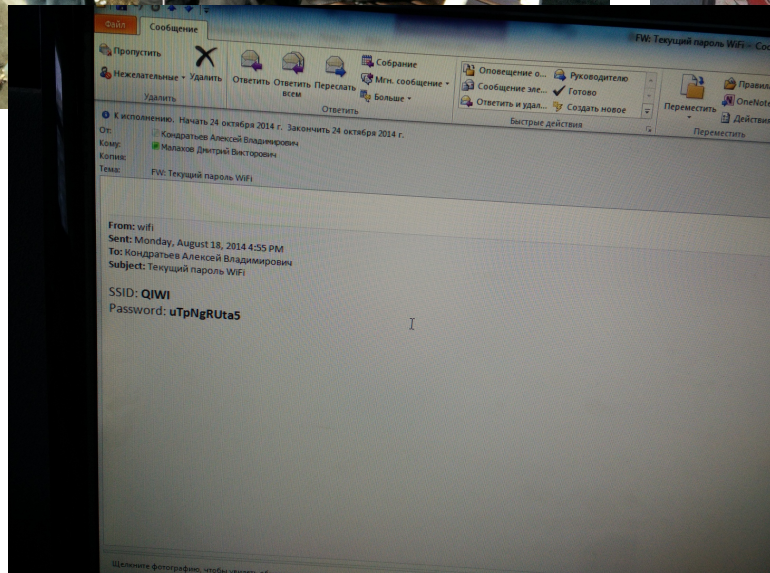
Файл Сообщение
FW: Текущий пароль WiFi - Соо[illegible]

Пропустить
Нежелательные • Удалить
Удалить
Ответить Ответить всем Переслать
Собрание
Мгн. сообщение •
Больше •
Ответить
Оповещение о...
Сообщение эле...
Ответить и удал...
Руководителю
Готово
Создать новое
Быстрые действия
Переместить
Правил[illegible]
OneNot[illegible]
Действи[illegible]
Переместить

К исполнению. Начать 24 октября 2014 г. Закончить 24 октября 2014 г.
От: Кондратьев Алексей Владимирович
Кому: Малахов Дмитрий Викторович
Копия:
Тема: FW: Текущий пароль WiFi

From: wifi
Sent: Monday, August 18, 2014 4:55 PM
To: Кондратьев Алексей Владимирович
Subject: Текущий пароль WiFi

SSID: QIWI
Password: uTpNgRUta5

Щелкните фотографию, чтобы увидеть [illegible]